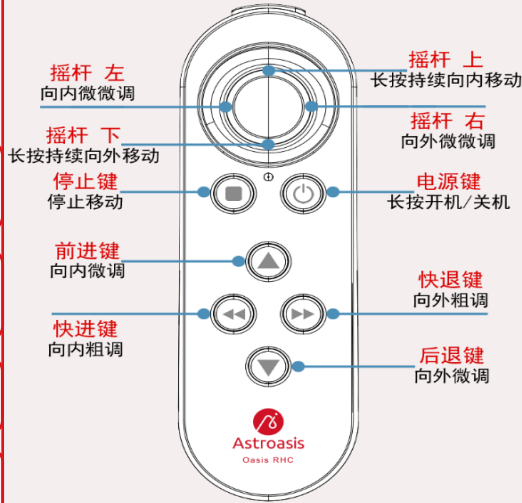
摇杆 左
向内微微调

摇杆 上
长按持续向内移动

摇杆 下
长按持续向外移动

摇杆 右
向外微微调

停止键
停止移动

电源键
长按开机/关机

前进键
向内微调

快退键
向外粗调

快进键
向内粗调

后退键
向外微调

Astroasis
Oasis RHC